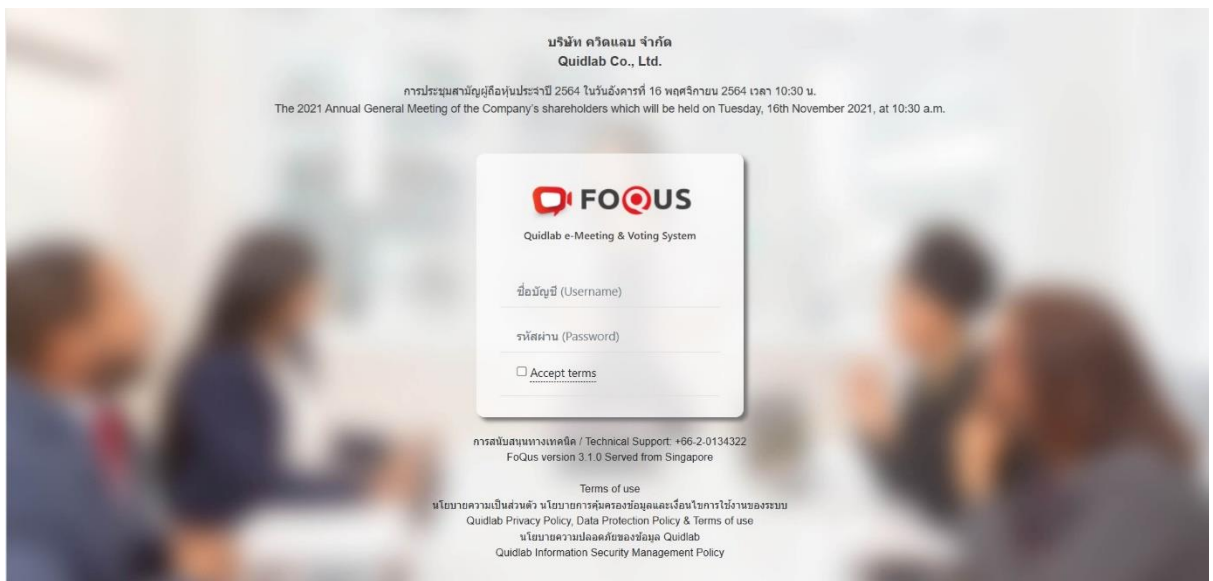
บริษัท ควิดแลบ จำกัด
Quidlab Co., Ltd.

การประชุมสามัญผู้ถือหุ้นประจำปี 2564 ในวันอังคารที่ 16 พฤศจิกายน 2564 เวลา 10:30 น.
The 2021 Annual General Meeting of the Company's shareholders which will be held on Tuesday, 16th November 2021, at 10:30 a.m.

FOQUS
Quidlab e-Meeting & Voting System

ชื่อบัญชี (Username)

รหัสผ่าน (Password)

☐ Accept terms

การสนับสนุนทางเทคนิค / Technical Support: +66-2-0134322
FoQus version 3.1.0 Served from Singapore

Terms of use
นโยบายความเป็นส่วนตัว นโยบายการคุ้มครองข้อมูลและเงื่อนไขการใช้งานของระบบ
Quidlab Privacy Policy, Data Protection Policy & Terms of use
นโยบายความปลอดภัยของข้อมูล Quidlab
Quidlab Information Security Management Policy